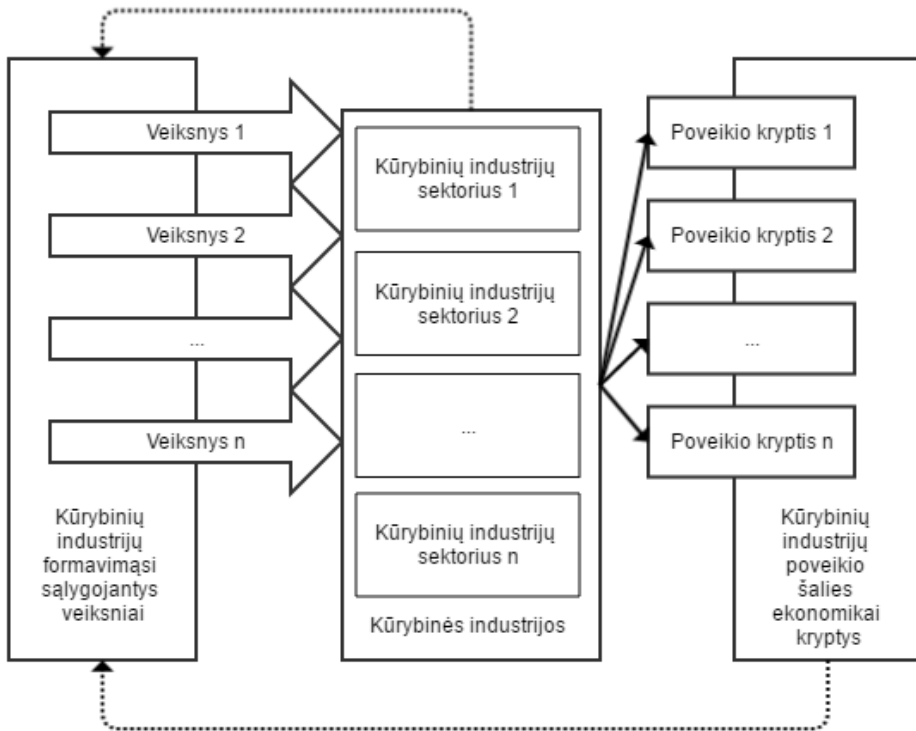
Veiksnys 1

Veiksnys 2

...

Veiksnys n

Kūrybinių industrijų formavimąsi sąlygojantys veiksniai

Kūrybinių industrijų sektorius 1

Kūrybinių industrijų sektorius 2

...

Kūrybinių industrijų sektorius n

Kūrybinės industrijos

Poveikio kryptis 1

Poveikio kryptis 2

...

Poveikio kryptis n

Kūrybinių industrijų poveikio šalies ekonomikai kryptys